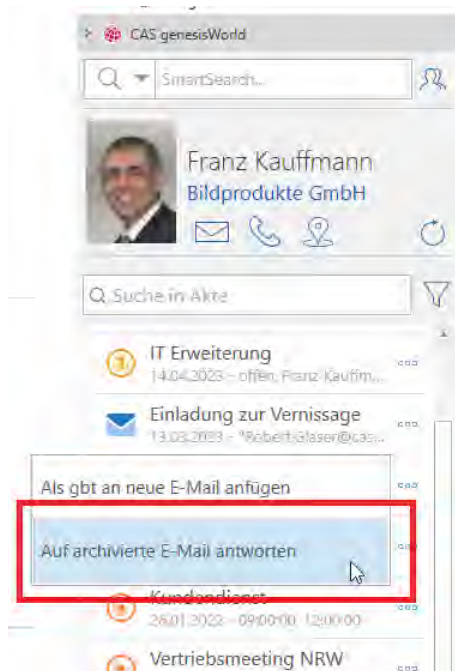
CAS genesisWorld

SmartSearch...

Franz Kauffmann
Bildprodukte GmbH

Suche in Akte

IT Erweiterung
14.04.2023 – offen, Franz Kauffm...

Einladung zur Vernissage
13.03.2023 – "Robert.Glaser@cas...

Als gbt an neue E-Mail anfügen

Auf archivierte E-Mail antworten

Kundendienst
26.01.2023 – 09:00:00 - 12:00:00

Vertriebsmeeting NRW